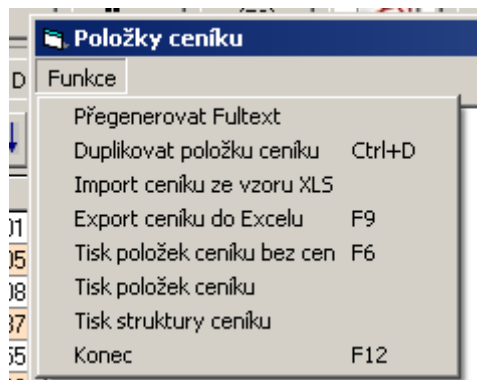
Položky ceníku

D Funkce

Přegenerovat Fultext
Duplikovat položku ceníku Ctrl+D
Import ceníku ze vzoru XLS
Export ceníku do Excelu F9
Tisk položek ceníku bez cen F6
Tisk položek ceníku
Tisk struktury ceníku
Konec F12

01
05
08
37
55